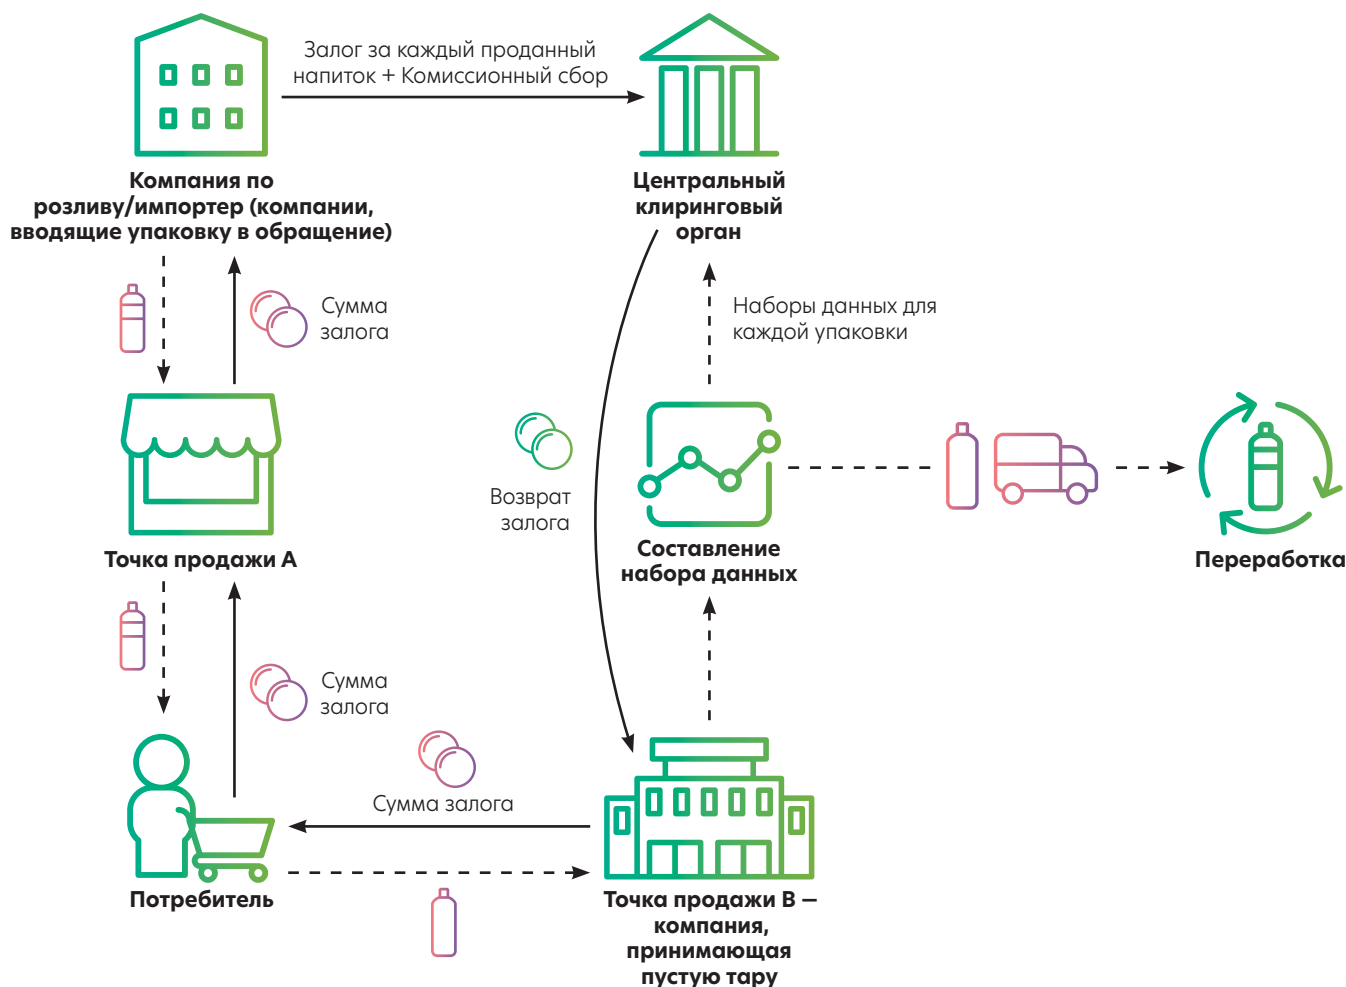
Залог за каждый проданный напиток + Комиссионный сбор

Компания по розливу/импортер (компании, вводящие упаковку в обращение)

Центральный клиринговый орган

Сумма залога

Наборы данных для каждой упаковки

Возврат залога

Точка продажи А

Составление набора данных

Переработка

Сумма залога

Сумма залога

Потребитель

Точка продажи В – компания, принимающая пустую тару